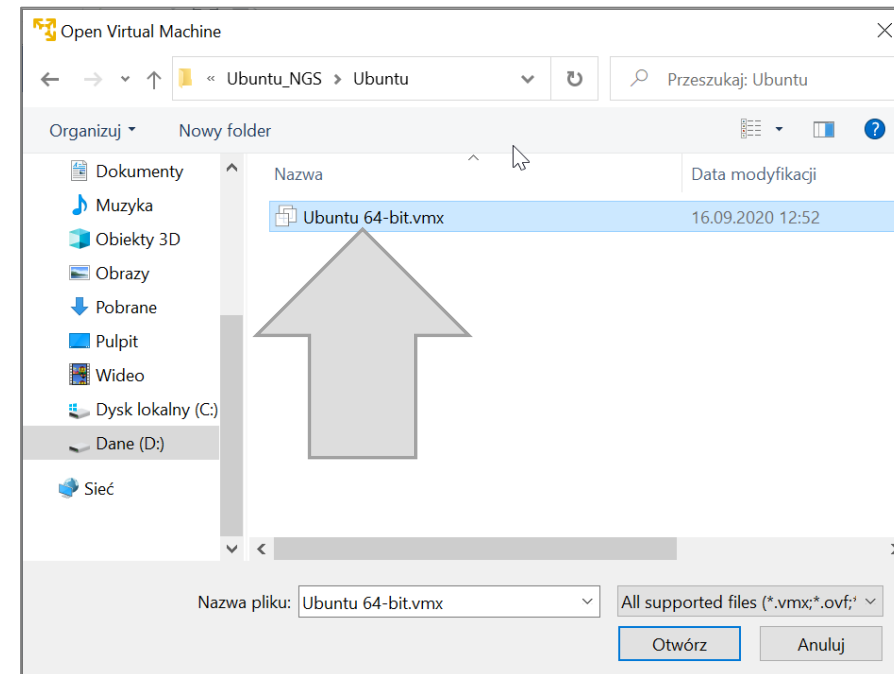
Open Virtual Machine

« Ubuntu_NGS > Ubuntu

Przeszukaj: Ubuntu

Organizuj ▾ Nowy folder

Dokumenty
Muzyka
Obiekty 3D
Obrazy
Pobrane
Pulpit
Wideo
Dysk lokalny (C:)
Dane (D:)
Sieć

| Nazwa | Data modyfikacji |
|---|---|
| Ubuntu 64-bit.vmx | 16.09.2020 12:52 |

Nazwa pliku: Ubuntu 64-bit.vmx

All supported files (*.vmx;*.ovf;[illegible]

Otwórz Anuluj